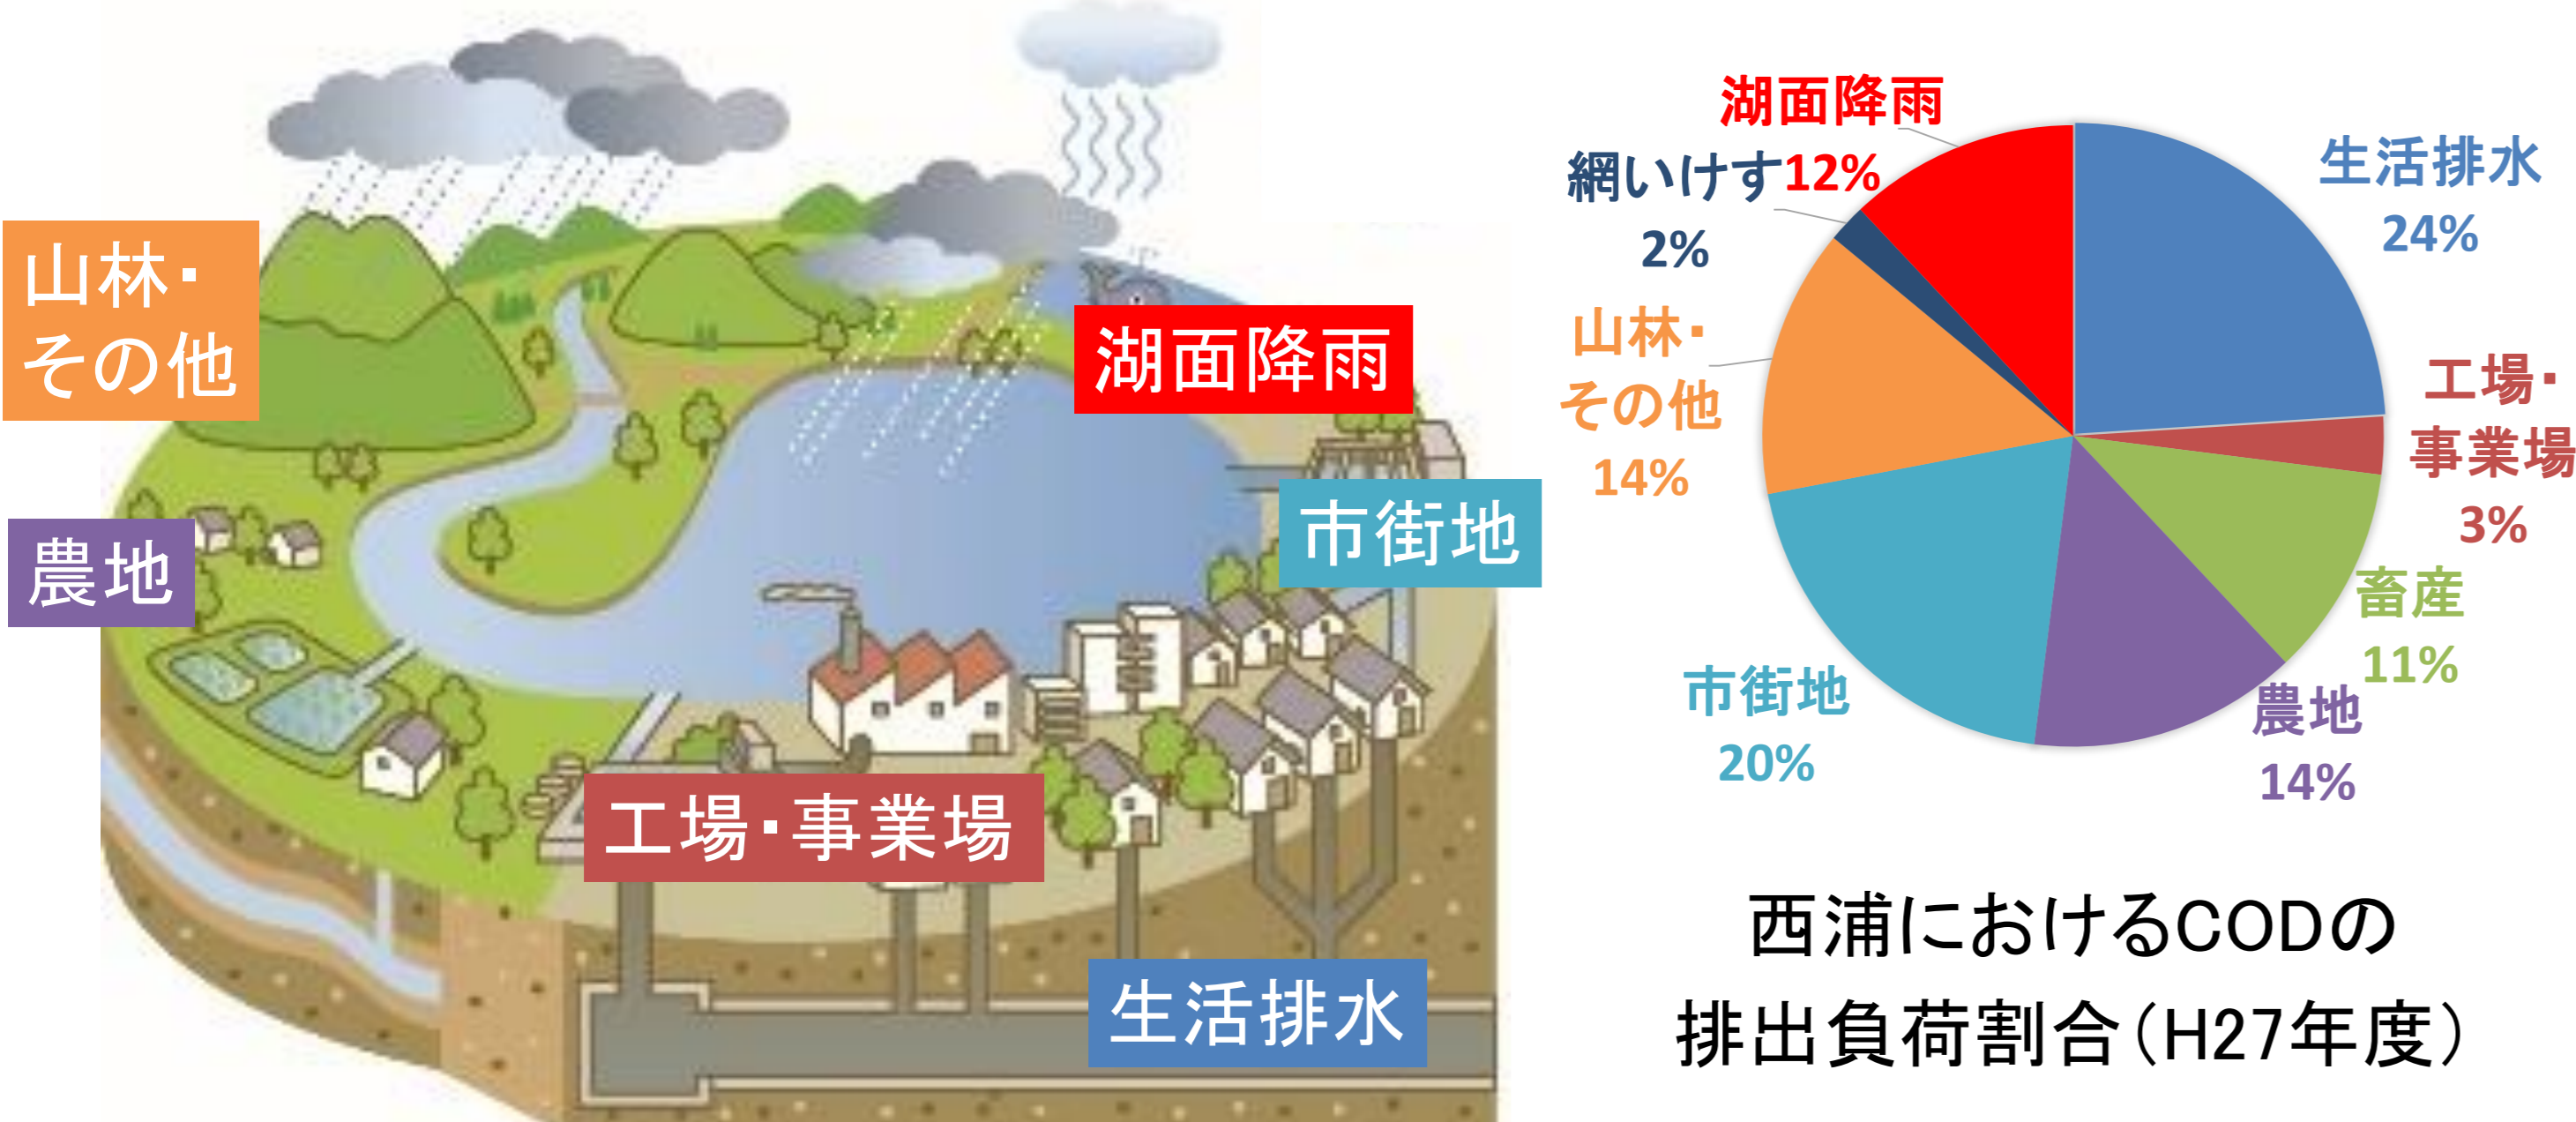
山林・その他

農地

湖面降雨

市街地

工場・事業場

生活排水

湖面降雨 12%

網いけす 2%

生活排水 24%

山林・その他 14%

工場・事業場 3%

畜産 11%

市街地 20%

農地 14%

西浦におけるCODの排出負荷割合（H27年度）